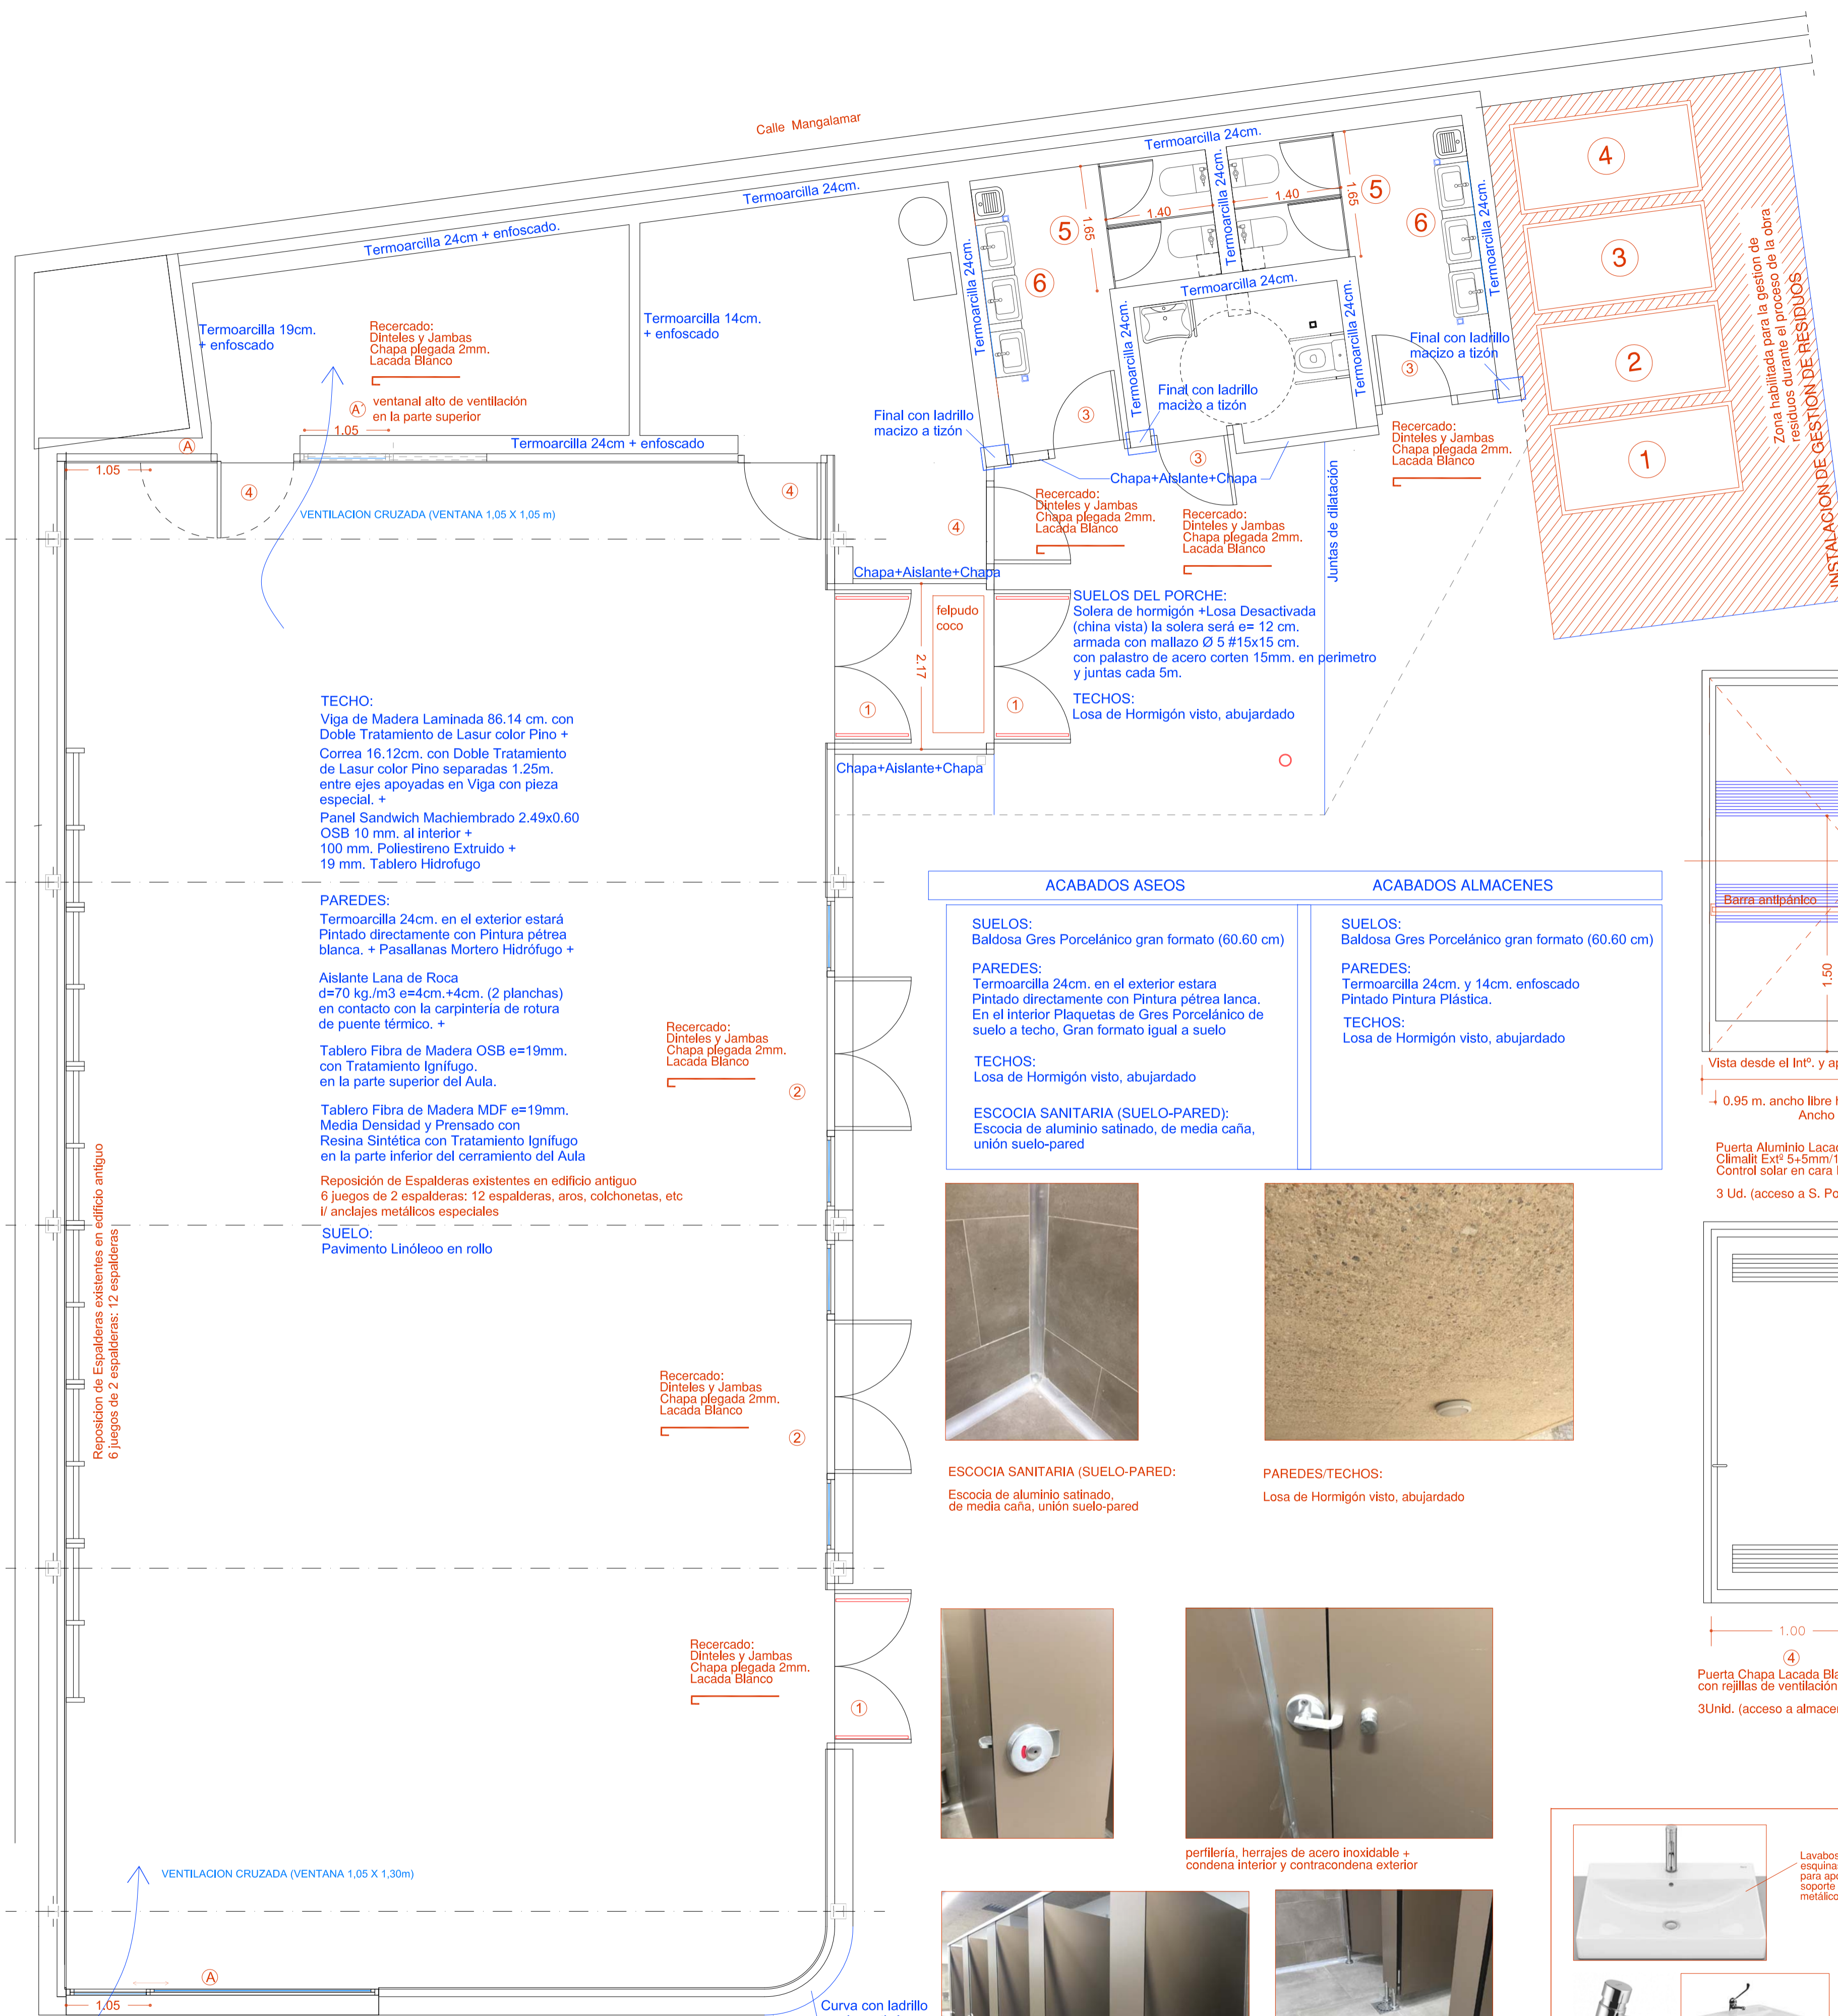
Calle Mangalamar

Termoarcilla 24cm + enfoscado.

Termoarcilla 24cm.

Termoarcilla 24cm.

Termoarcilla 19cm.
+ enfoscado

Recercado:
Dinteles y Jambas
Chapa plegada 2mm.
Lacada Blanco

Termoarcilla 14cm.
+ enfoscado

A ventanal alto de ventilación en la parte superior

1.05

Termoarcilla 24cm + enfoscado

A

1.05

4

4

VENTILACION CRUZADA (VENTANA 1,05 X 1,05 m)

Termoarcilla 24cm.

5 1.65 1.40

Termoarcilla 24cm.

1.40 1.65 5

6

Termoarcilla 24cm.

6

Termoarcilla 24cm.

Termoarcilla 24cm.

Termoarcilla 24cm.

Final con ladrillo macizo a tizón

Final con ladrillo macizo a tizón

Final con ladrillo macizo a tizón

3

3

3

Chapa+Aislante+Chapa

Recercado:
Dinteles y Jambas
Chapa plegada 2mm.
Lacada Blanco

Recercado:
Dinteles y Jambas
Chapa plegada 2mm.
Lacada Blanco

Recercado:
Dinteles y Jambas
Chapa plegada 2mm.
Lacada Blanco

4

Juntas de dilatación

Chapa+Aislante+Chapa

4

3

2

1

Zona habilitada para la gestion de residuos durante el proceso de la obra

INSTALACION DE GESTION DE RESIDUOS

felpudo coco

2.17

1

1

SUELOS DEL PORCHE:
Solera de hormigón +Losa Desactivada (china vista) la solera será e= 12 cm. armada con mallazo Ø 5 #15x15 cm. con palastro de acero corten 15mm. en perimetro y juntas cada 5m.

TECHOS:
Losa de Hormigón visto, abujardado

Chapa+Aislante+Chapa

TECHO:
Viga de Madera Laminada 86.14 cm. con Doble Tratamiento de Lasur color Pino +
Correa 16.12cm. con Doble Tratamiento de Lasur color Pino separadas 1.25m. entre ejes apoyadas en Viga con pieza especial. +
Panel Sandwich Machiembrado 2.49x0.60 OSB 10 mm. al interior +
100 mm. Poliestireno Extruido +
19 mm. Tablero Hidrofugo

PAREDES:
Termoarcilla 24cm. en el exterior estará Pintado directamente con Pintura pétrea blanca. + Pasallanas Mortero Hidrófugo +

Aislante Lana de Roca
d=70 kg./m3 e=4cm.+4cm. (2 planchas) en contacto con la carpinteria de rotura de puente térmico. +

Tablero Fibra de Madera OSB e=19mm. con Tratamiento Ignífugo.
en la parte superior del Aula.

Tablero Fibra de Madera MDF e=19mm. Media Densidad y Prensado con Resina Sintética con Tratamiento Ignífugo en la parte inferior del cerramiento del Aula

Reposición de Espalderas existentes en edificio antiguo
6 juegos de 2 espalderas: 12 espalderas, aros, colchonetas, etc
i/ anclajes metálicos especiales

SUELO:
Pavimento Linóleoo en rollo

Reposicion de Espalderas existentes en edificio antiguo
6 juegos de 2 espalderas: 12 espalderas

Recercado:
Dinteles y Jambas
Chapa plegada 2mm.
Lacada Blanco

2

Recercado:
Dinteles y Jambas
Chapa plegada 2mm.
Lacada Blanco

2

Recercado:
Dinteles y Jambas
Chapa plegada 2mm.
Lacada Blanco

1

VENTILACION CRUZADA (VENTANA 1,05 X 1,30m)

A

1.05

Curva con ladrillo

| ACABADOS ASEOS | ACABADOS ALMACENES |
|---|---|
| SUELOS: Baldosa Gres Porcelánico gran formato (60.60 cm) PAREDES: Termoarcilla 24cm. en el exterior estara Pintado directamente con Pintura pétrea lanca. En el interior Plaquetas de Gres Porcelánico de suelo a techo, Gran formato igual a suelo TECHOS: Losa de Hormigón visto, abujardado ESCOCIA SANITARIA (SUELO-PARED): Escocia de aluminio satinado, de media caña, unión suelo-pared | SUELOS: Baldosa Gres Porcelánico gran formato (60.60 cm) PAREDES: Termoarcilla 24cm. y 14cm. enfoscado Pintado Pintura Plástica. TECHOS: Losa de Hormigón visto, abujardado |

ESCOCIA SANITARIA (SUELO-PARED:
Escocia de aluminio satinado, de media caña, unión suelo-pared

PAREDES/TECHOS:
Losa de Hormigón visto, abujardado

perfilería, herrajes de acero inoxidable + condena interior y contracondena exterior

Barra antipánico

1.50

Vista desde el Intº. y ap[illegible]

0.95 m. ancho libre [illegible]
Ancho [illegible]

Puerta Aluminio Laca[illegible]
Climalit Extº 5+5mm/1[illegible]
Control solar en cara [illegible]

3 Ud. (acceso a S. Po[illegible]

1.00

4

Puerta Chapa Lacada Bla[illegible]
con rejillas de ventilación

3Unid. (acceso a almace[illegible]

Lavabos esquina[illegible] para apo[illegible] soporte metálico